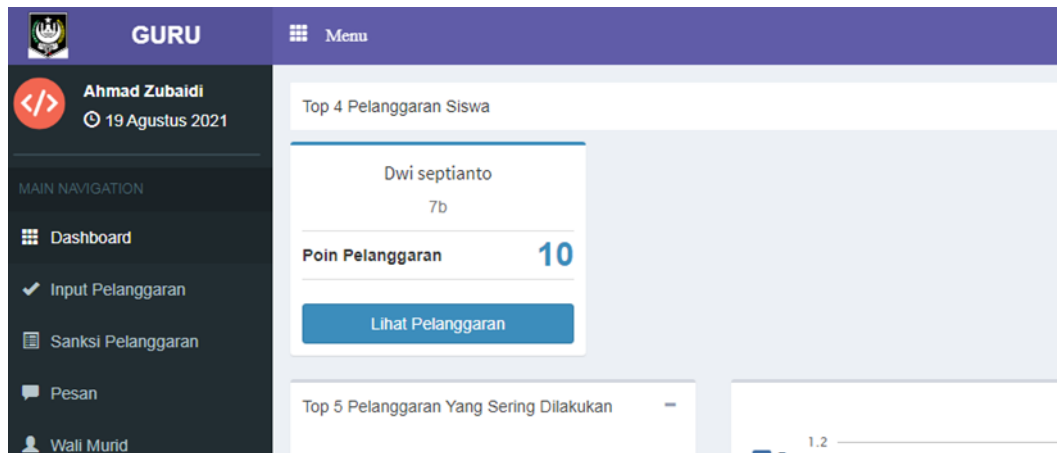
GURU

Menu

Ahmad Zubaidi
19 Agustus 2021

MAIN NAVIGATION

Dashboard

Input Pelanggaran

Sanksi Pelanggaran

Pesan

Wali Murid

Top 4 Pelanggaran Siswa

Dwi septianto
7b

Poin Pelanggaran 10

Lihat Pelanggaran

Top 5 Pelanggaran Yang Sering Dilakukan

1.2